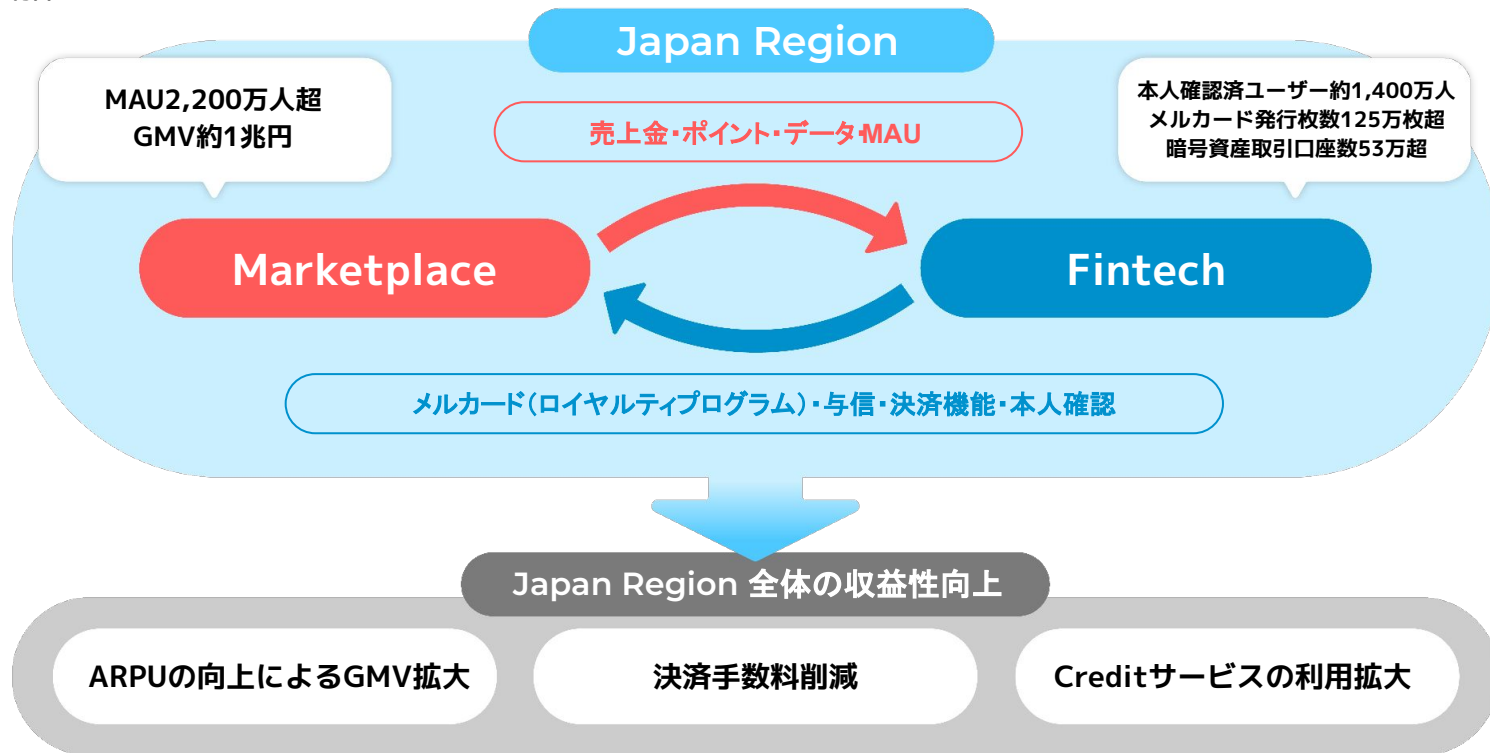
Japan Region

MAU2,200万人超
GMV約1兆円

売上金・ポイント・データ・MAU

本人確認済ユーザー約1,400万人
メルカード発行枚数125万枚超
暗号資産取引口座数53万超

Marketplace

Fintech

メルカード（ロイヤルティプログラム）・与信・決済機能・本人確認

Japan Region 全体の収益性向上

ARPUの向上によるGMV拡大

決済手数料削減

Creditサービスの利用拡大